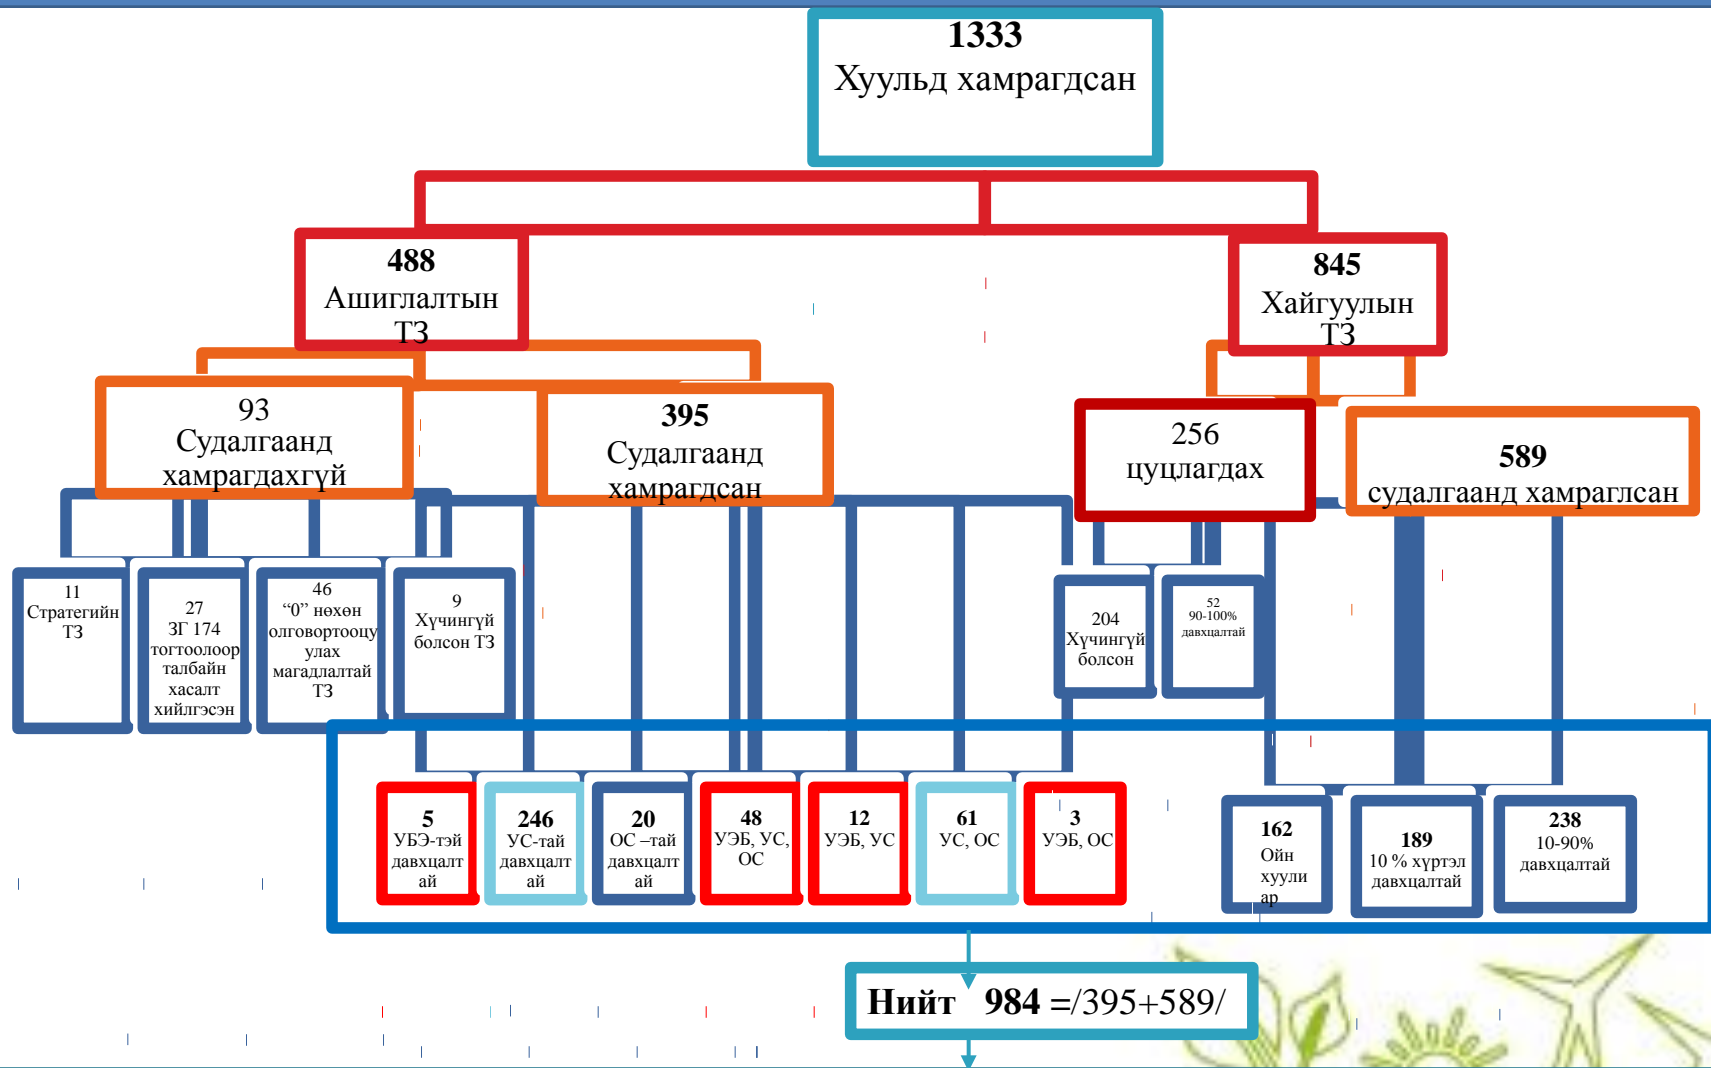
1333
Хуульд хамрагдсан

488
Ашиглалтын ТЗ

845
Хайгуулын ТЗ

93
Судалгаанд хамрагдахгүй

395
Судалгаанд хамрагдсан

256
цуцлагдах

589
судалгаанд хамраглсан

11
Стратегийн ТЗ

27
ЗГ 174 тогтоолоор талбайн хасалт хийлгэсэн

46
"0" нөхөн олговортооцу улах магадлалтай ТЗ

9
Хүчингүй болсон ТЗ

204
Хүчингүй болсон

52
90-100% давхцалтай

5
УБЭ-тэй давхцалт ай

246
УС-тай давхцалт ай

20
ОС –тай давхцалт ай

48
УЭБ, УС, ОС

12
УЭБ, УС

61
УС, ОС

3
УЭБ, ОС

162
Ойн хуули ар

189
10 % хүртэл давхцалтай

238
10-90% давхцалтай

Нийт 984 =/395+589/